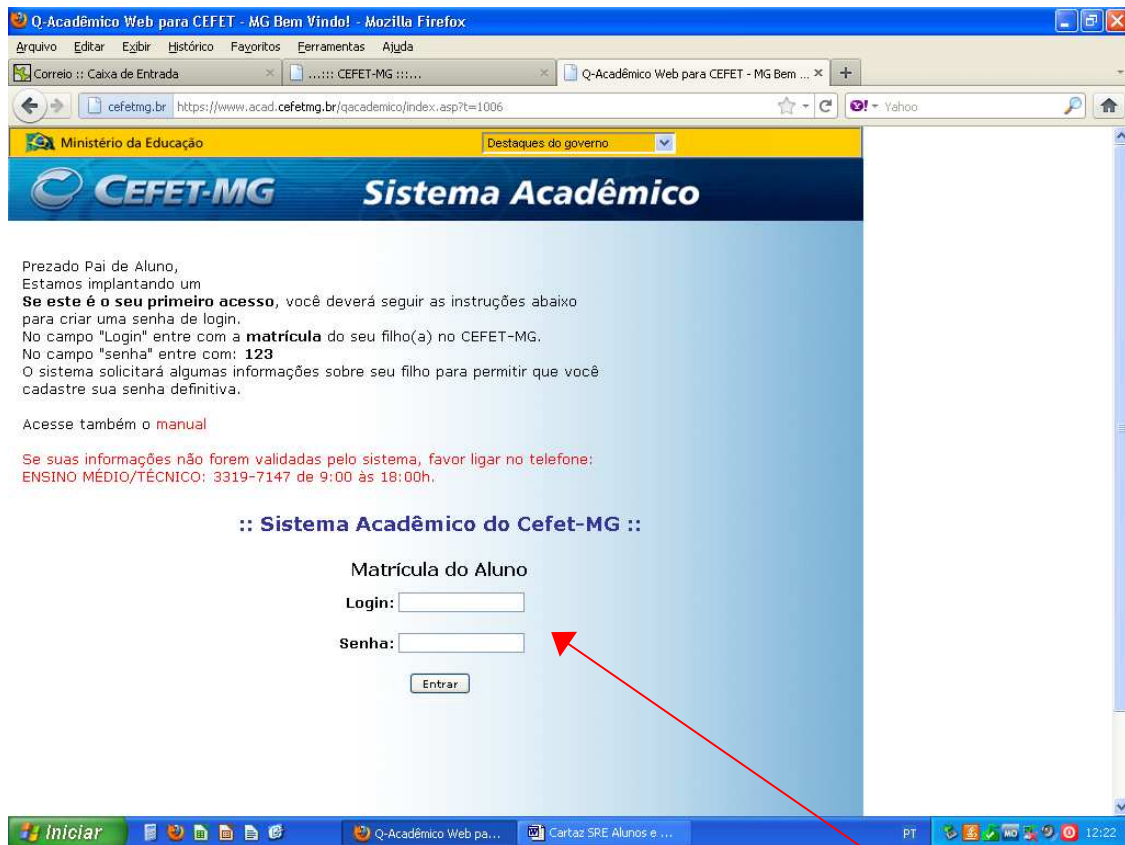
Q-Acadêmico Web para CEFET - MG Bem Vindo! - Mozilla Firefox

Arquivo Editar Exibir Histórico Favoritos Ferramentas Ajuda

Correio :: Caixa de Entrada ×
...::: CEFET-MG :::... ×
Q-Acadêmico Web para CEFET - MG Bem ... ×
+

cefetmg.br https://www.acad.cefetmg.br/qacademico/index.asp?t=1006
Yahoo

Ministério da Educação
Destaques do governo

CEFET-MG Sistema Acadêmico

Prezado Pai de Aluno,
Estamos implantando um
**Se este é o seu primeiro acesso**, você deverá seguir as instruções abaixo para criar uma senha de login.
No campo "Login" entre com a **matrícula** do seu filho(a) no CEFET-MG.
No campo "senha" entre com: **123**
O sistema solicitará algumas informações sobre seu filho para permitir que você cadastre sua senha definitiva.

Acesse também o manual

Se suas informações não forem validadas pelo sistema, favor ligar no telefone:
ENSINO MÉDIO/TÉCNICO: 3319-7147 de 9:00 às 18:00h.

:: Sistema Acadêmico do Cefet-MG ::

Matrícula do Aluno

Login:

Senha:

Entrar

Iniciar
Q-Acadêmico Web pa...
Cartaz SRE Alunos e ...
PT
12:22